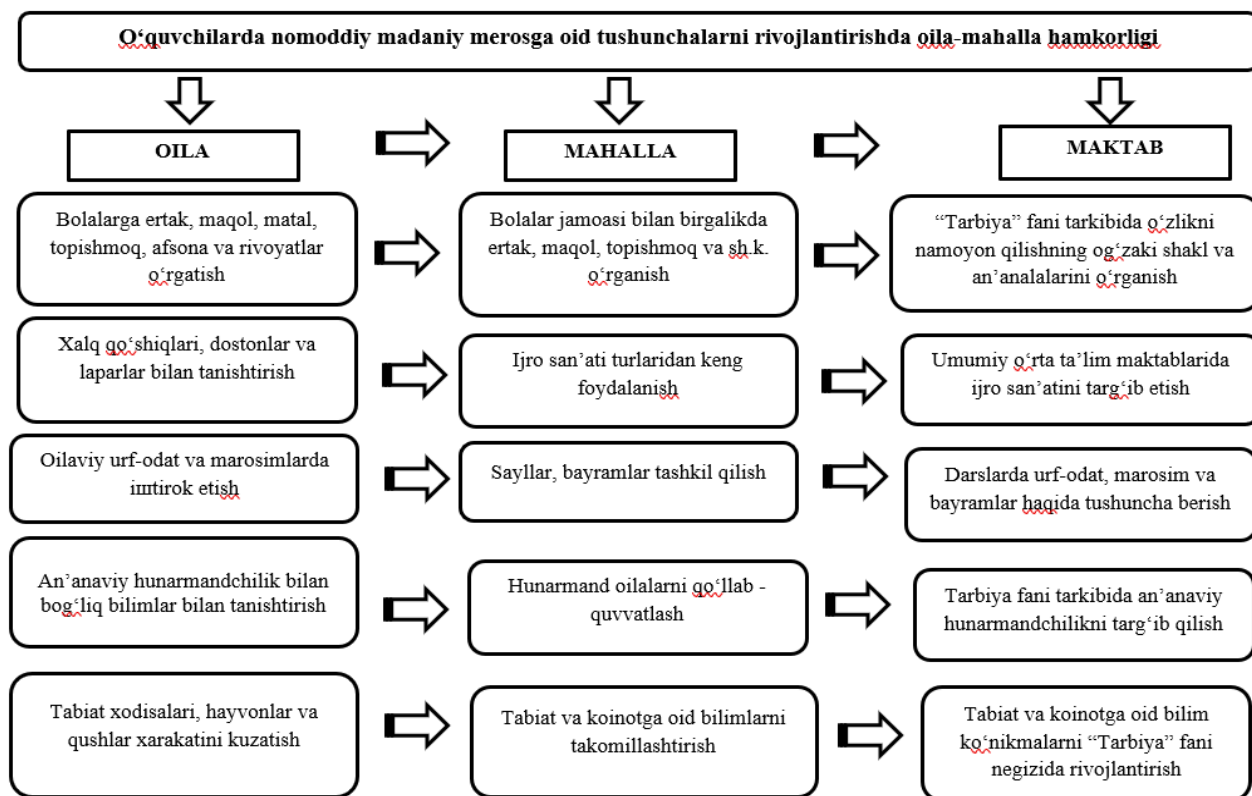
O‘quvchilarda nomoddiy madaniy merosga oid tushunchalarni rivojlantirishda oila-mahalla hamkorligi

OILA

MAHALLA

MAKTAB

Bolalarga ertak, maqol, matal, topishmoq, afsona va rivoyatlar o‘rgatish

Bolalar jamoasi bilan birgalikda ertak, maqol, topishmoq va sh.k. o‘rganish

“Tarbiya” fani tarkibida o‘zlikni namoyon qilishning og‘zaki shakl va an’analalarini o‘rganish

Xalq qo‘shiqlari, dostonlar va laparlar bilan tanishtirish

Ijro san’ati turlaridan keng foydalanish

Umumiy o‘rta ta’lim maktablarida ijro san’atini targ‘ib etish

Oilaviy urf-odat va marosimlarda ishtirok etish

Sayllar, bayramlar tashkil qilish

Darslarda urf-odat, marosim va bayramlar haqida tushuncha berish

An’anaviy hunarmandchilik bilan bog‘liq bilimlar bilan tanishtirish

Hunarmand oilalarni qo‘llab - quvvatlash

Tarbiya fani tarkibida an’anaviy hunarmandchilikni targ‘ib qilish

Tabiat xodisalari, hayvonlar va qushlar xarakatini kuzatish

Tabiat va koinotga oid bilimlarni takomillashtirish

Tabiat va koinotga oid bilim ko‘nikmalarni “Tarbiya” fani negizida rivojlantirish